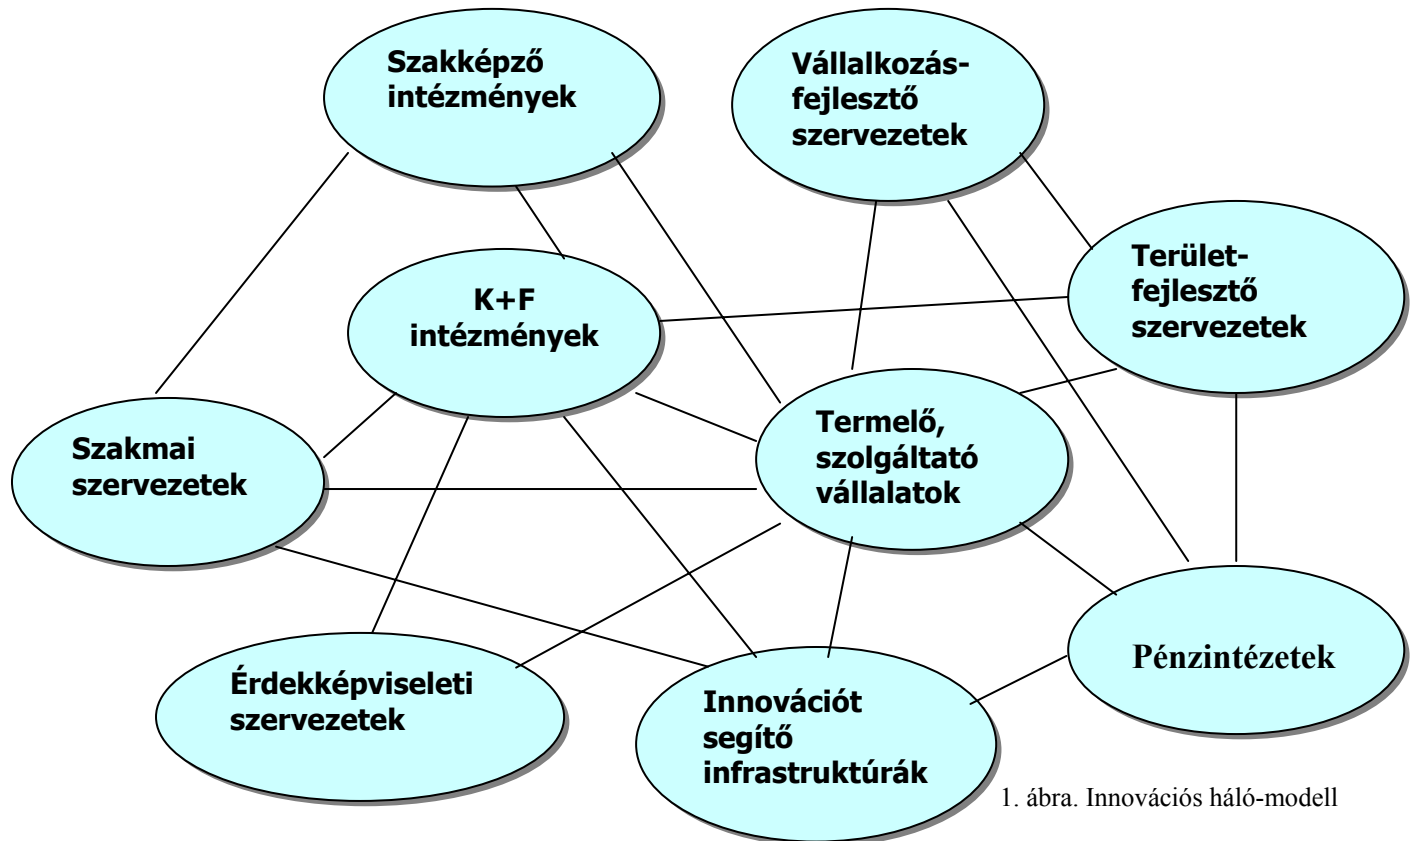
Szakképző intézmények

Vállalkozásfejlesztő szervezetek

Területfejlesztő szervezetek

K+F intézmények

Szakmai szervezetek

Termelő, szolgáltató vállalatok

Pénzintézetek

Érdekképviseleti szervezetek

Innovációt segítő infrastruktúrák

1. ábra. Innovációs háló-modell